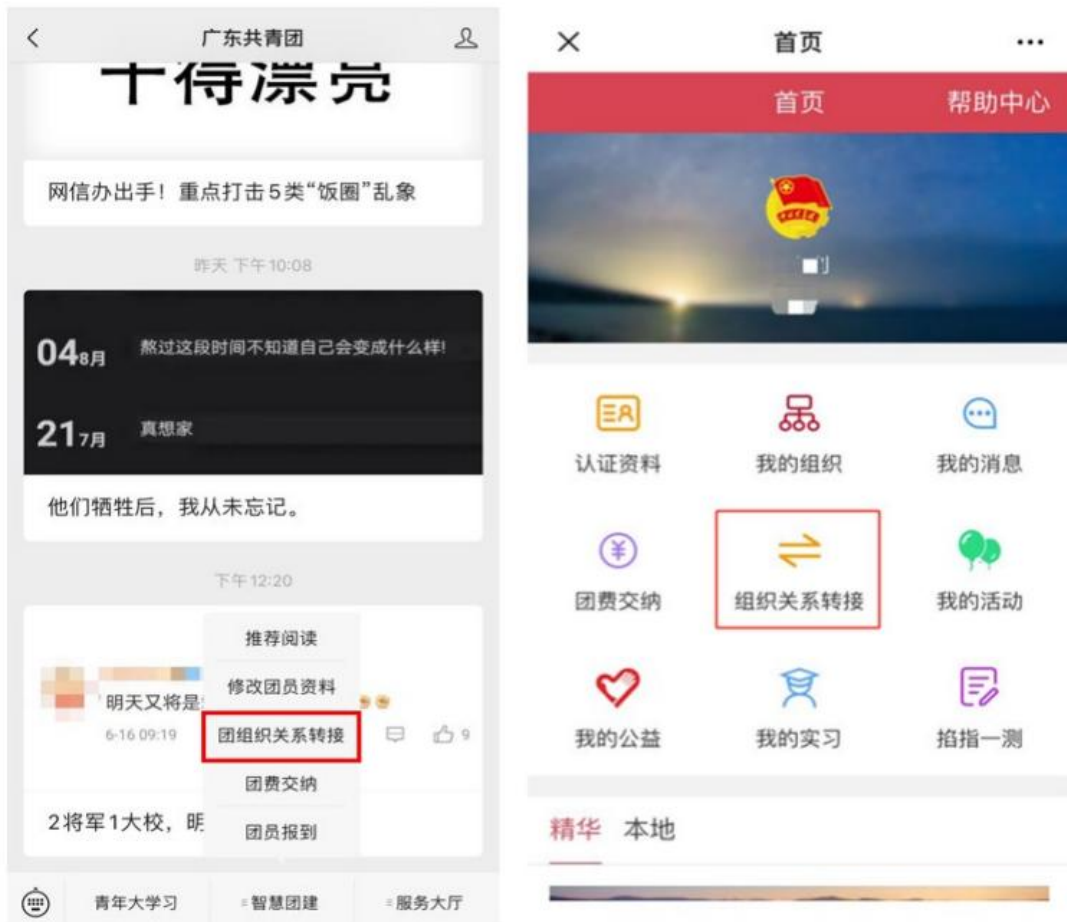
广东共青团

十得漂亮

网信办出手！重点打击5类“饭圈”乱象

昨天 下午10:08

04 8月 熬过这段时间不知道自己会变成什么样!

21 7月 真想家

他们牺牲后，我从未忘记。

下午12:20

明天又将是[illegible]

6-16 09:19

9

推荐阅读

修改团员资料

团组织关系转接

团费交纳

团员报到

2将军1大校，眀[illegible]

青年大学习

智慧团建

服务大厅

首页

首页 帮助中心

认证资料

我的组织

我的消息

团费交纳

组织关系转接

我的活动

我的公益

我的实习

掐指一测

精华 本地